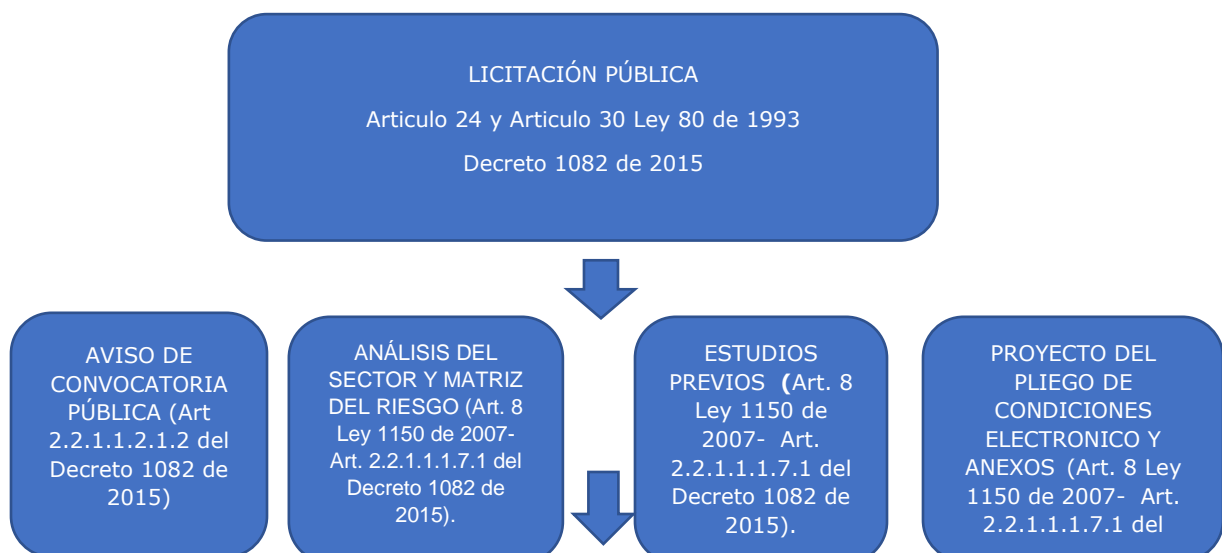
LICITACIÓN PÚBLICA

Articulo 24 y Articulo 30 Ley 80 de 1993

Decreto 1082 de 2015

AVISO DE CONVOCATORIA PÚBLICA (Art 2.2.1.1.2.1.2 del Decreto 1082 de 2015)

ANÁLISIS DEL SECTOR Y MATRIZ DEL RIESGO (Art. 8 Ley 1150 de 2007- Art. 2.2.1.1.1.7.1 del Decreto 1082 de 2015).

ESTUDIOS PREVIOS (Art. 8 Ley 1150 de 2007- Art. 2.2.1.1.1.7.1 del Decreto 1082 de 2015).

PROYECTO DEL PLIEGO DE CONDICIONES ELECTRONICO Y ANEXOS (Art. 8 Ley 1150 de 2007- Art. 2.2.1.1.1.7.1 del